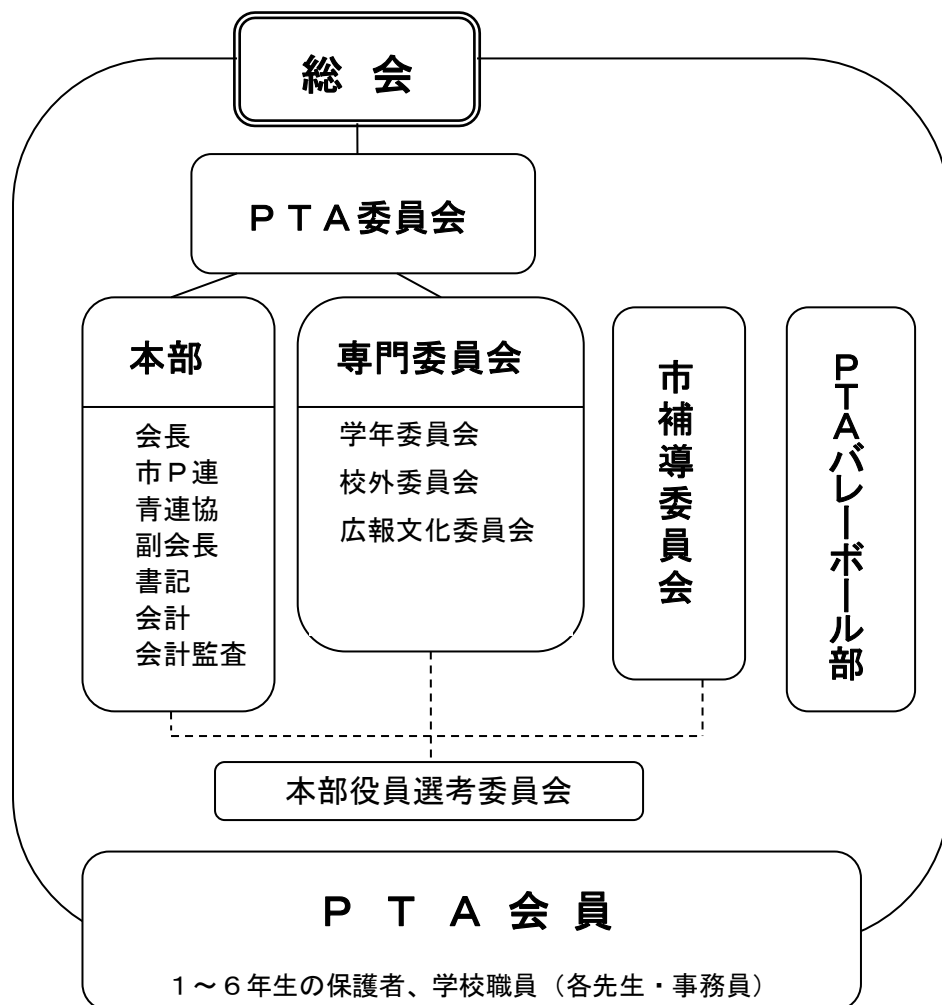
総 会

PTA委員会

本部

会長
市P連
青連協
副会長
書記
会計
会計監査

専門委員会

学年委員会
校外委員会
広報文化委員会

市補導委員会

PTAバレーボール部

本部役員選考委員会

P T A 会 員

1～6年生の保護者、学校職員（各先生・事務員）